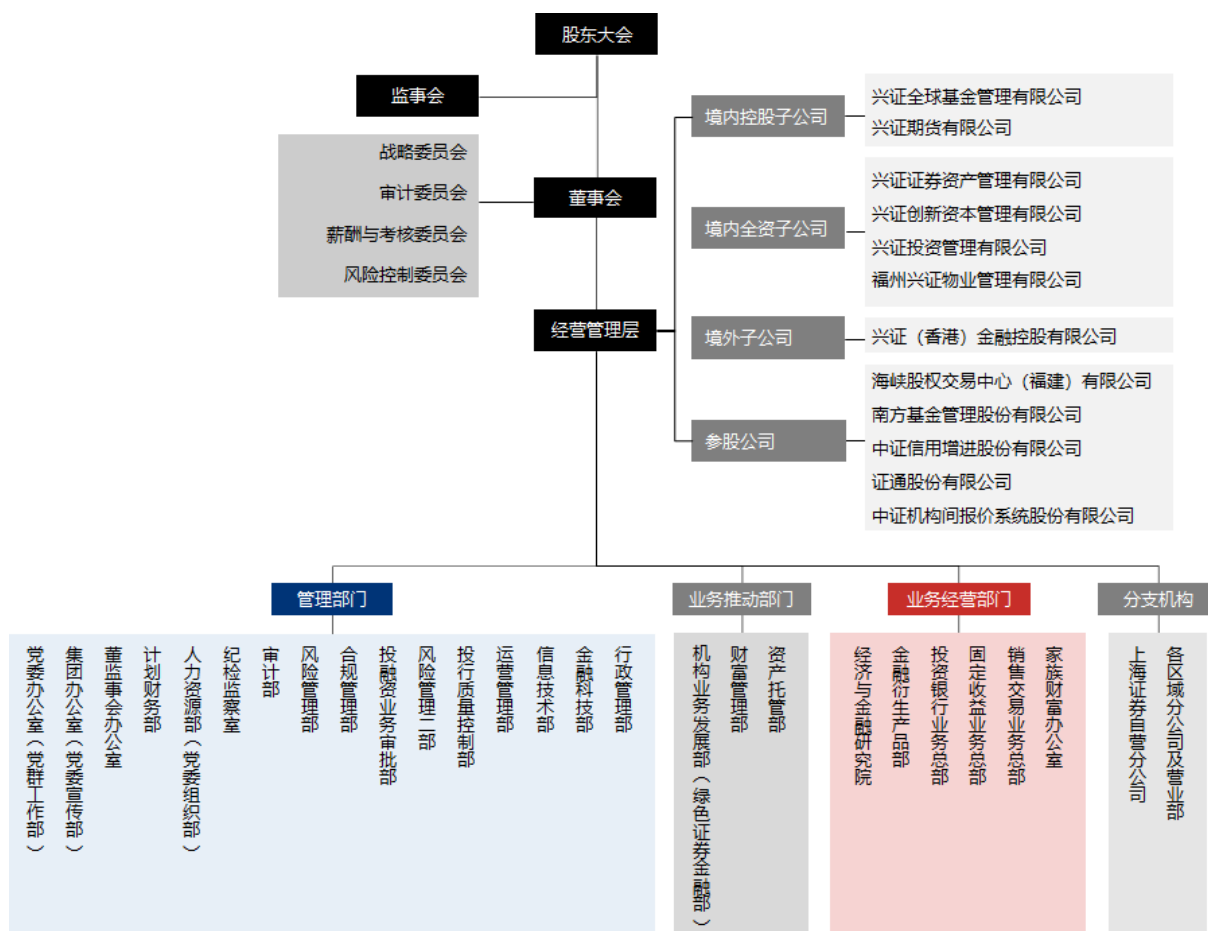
股东大会

监事会

战略委员会
审计委员会
薪酬与考核委员会
风险控制委员会

董事会

经营管理层

境内控股子公司
兴证全球基金管理有限公司
兴证期货有限公司

境内全资子公司
兴证证券资产管理有限公司
兴证创新资本管理有限公司
兴证投资管理有限公司
福州兴证物业管理有限公司

境外子公司
兴证（香港）金融控股有限公司

参股公司
海峡股权交易中心（福建）有限公司
南方基金管理股份有限公司
中证信用增进股份有限公司
证通股份有限公司
中证机构间报价系统股份有限公司

管理部门
党委办公室（党群工作部）
集团办公室（党委宣传部）
董监事会办公室
计划财务部
人力资源部（党委组织部）
纪检监察室
审计部
风险管理部
合规管理部
投融资业务审批部
风险管理二部
投行质量控制部
运营管理部
信息技术部
金融科技部
行政管理部

业务推动部门
机构业务发展部（绿色证券金融部）
财富管理部
资产托管部

业务经营部门
经济与金融研究院
金融衍生产品部
投资银行业务总部
固定收益业务总部
销售交易业务总部
家族财富办公室

分支机构
上海证券自营分公司
各区域分公司及营业部